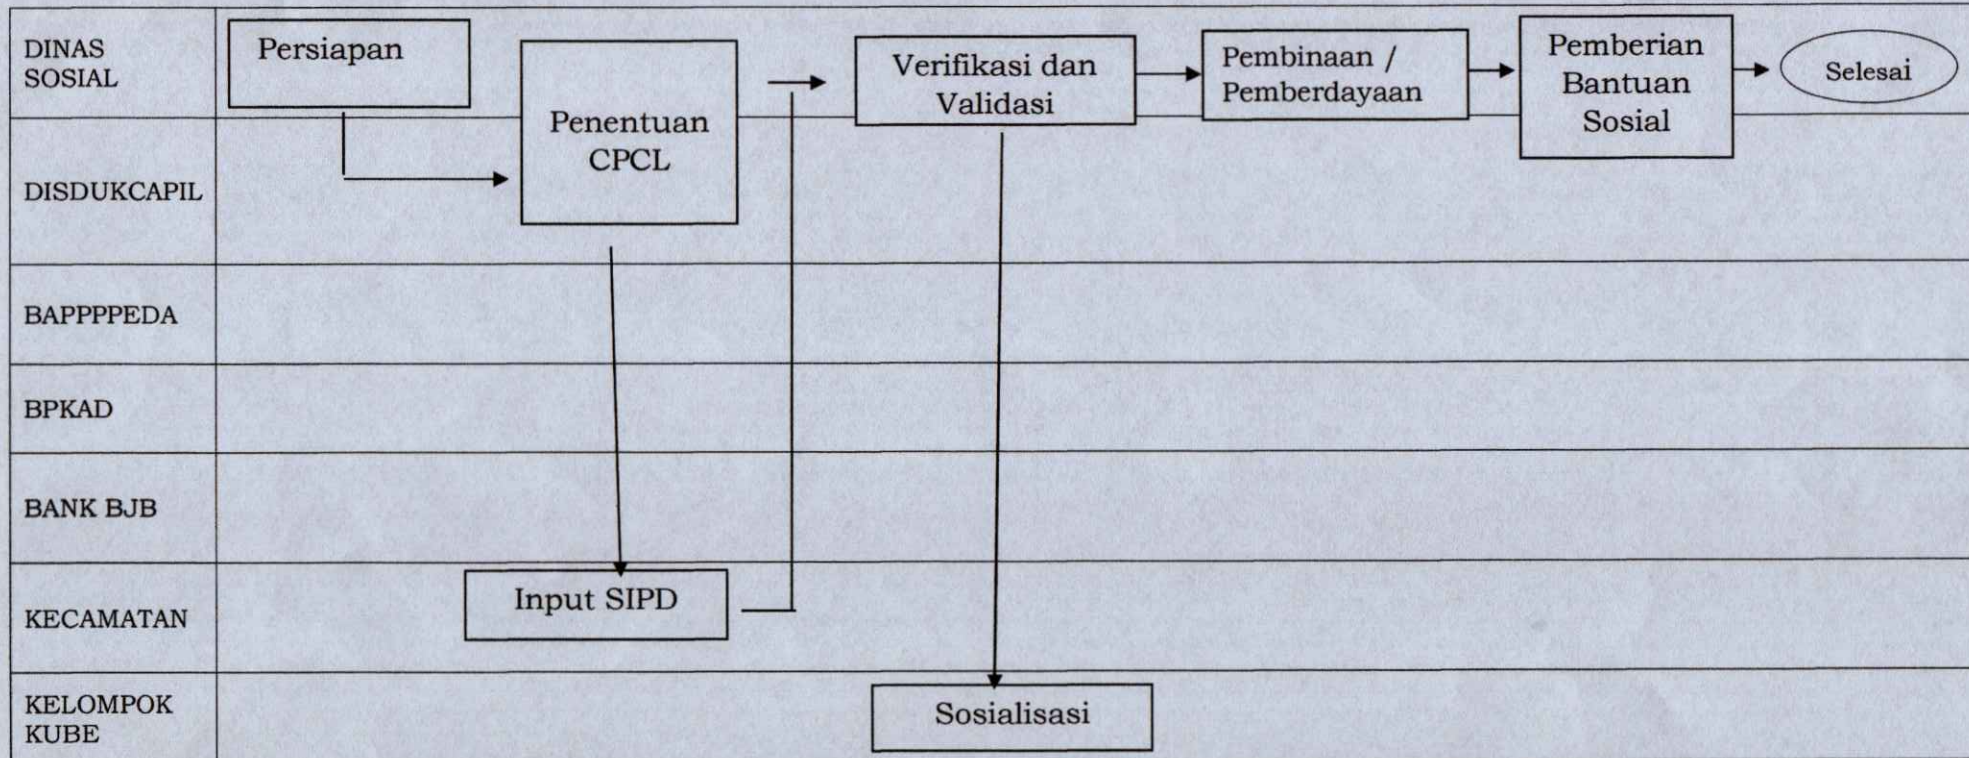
DINAS SOSIAL

Persiapan

Penentuan CPCL

Verifikasi dan Validasi

Pembinaan / Pemberdayaan

Pemberian Bantuan Sosial

Selesai

DISDUKCAPIL

BAPPPPEDA

BPKAD

BANK BJB

KECAMATAN

Input SIPD

KELOMPOK KUBE

Sosialisasi